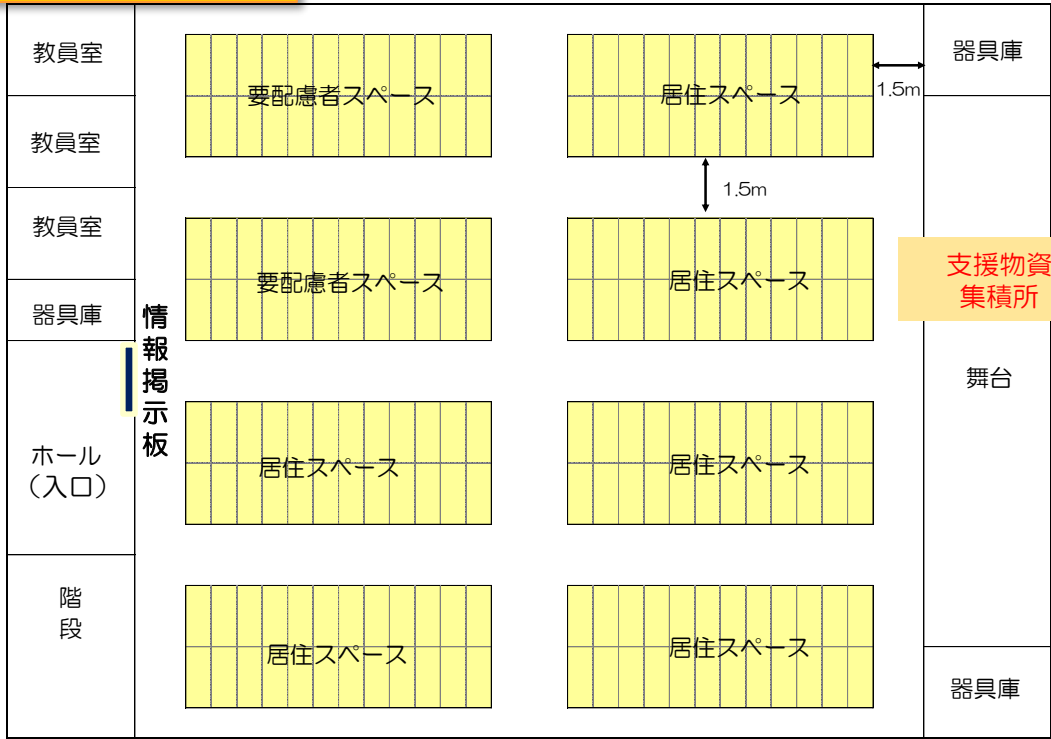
教員室

教員室

教員室

器具庫

ホール
（入口）

階
段

情報掲示板

要配慮者スペース

居住スペース

1.5m

1.5m

要配慮者スペース

居住スペース

居住スペース

居住スペース

居住スペース

居住スペース

器具庫

支援物資
集積所

舞台

器具庫